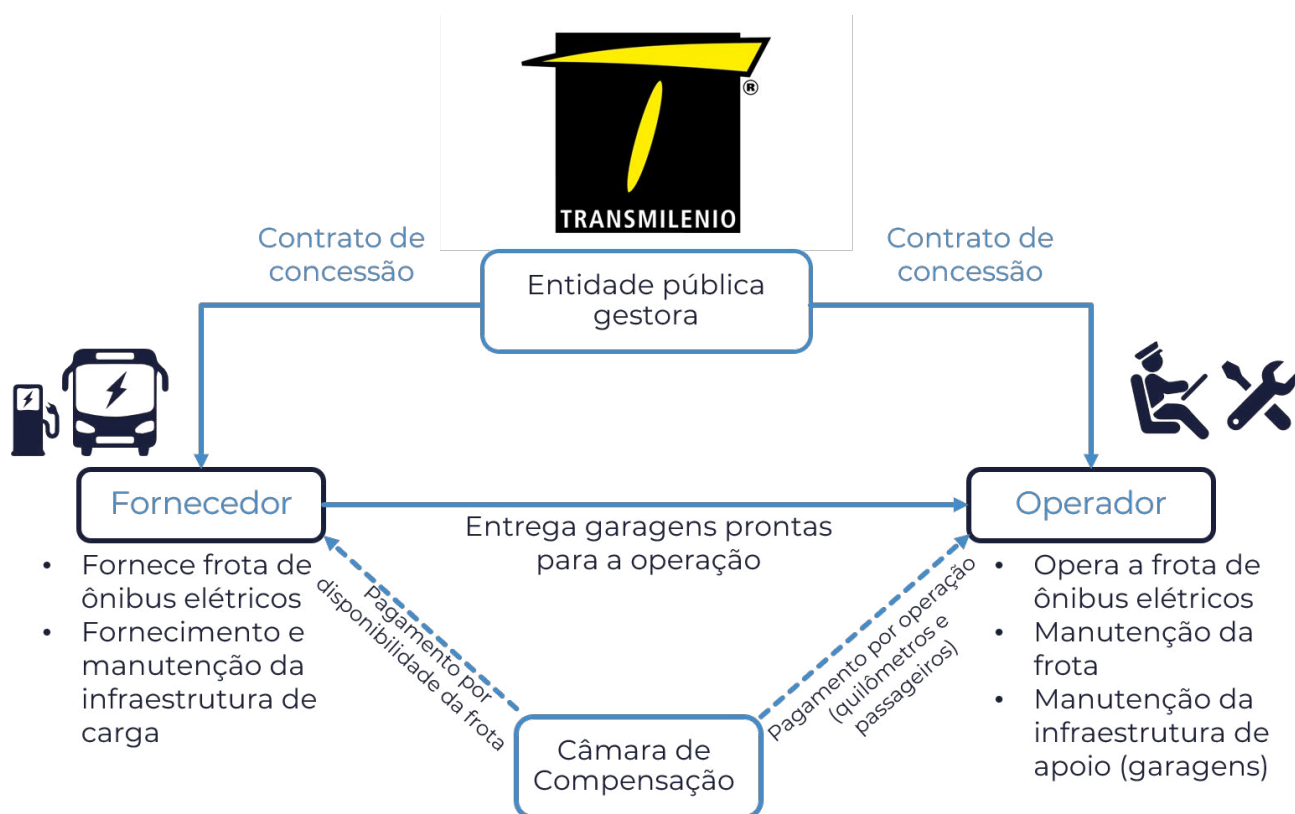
TRANSMILENIO ®

Contrato de concessão

Entidade pública gestora

Contrato de concessão

Fornecedor

Entrega garagens prontas para a operação

Operador

- Fornece frota de ônibus elétricos
- Fornecimento e manutenção da infraestrutura de carga

Pagamento por disponibilidade da frota

Pagamento por operação (quilômetros e passageiros)

- Opera a frota de ônibus elétricos
- Manutenção da frota
- Manutenção da infraestrutura de apoio (garagens)

Câmara de Compensação